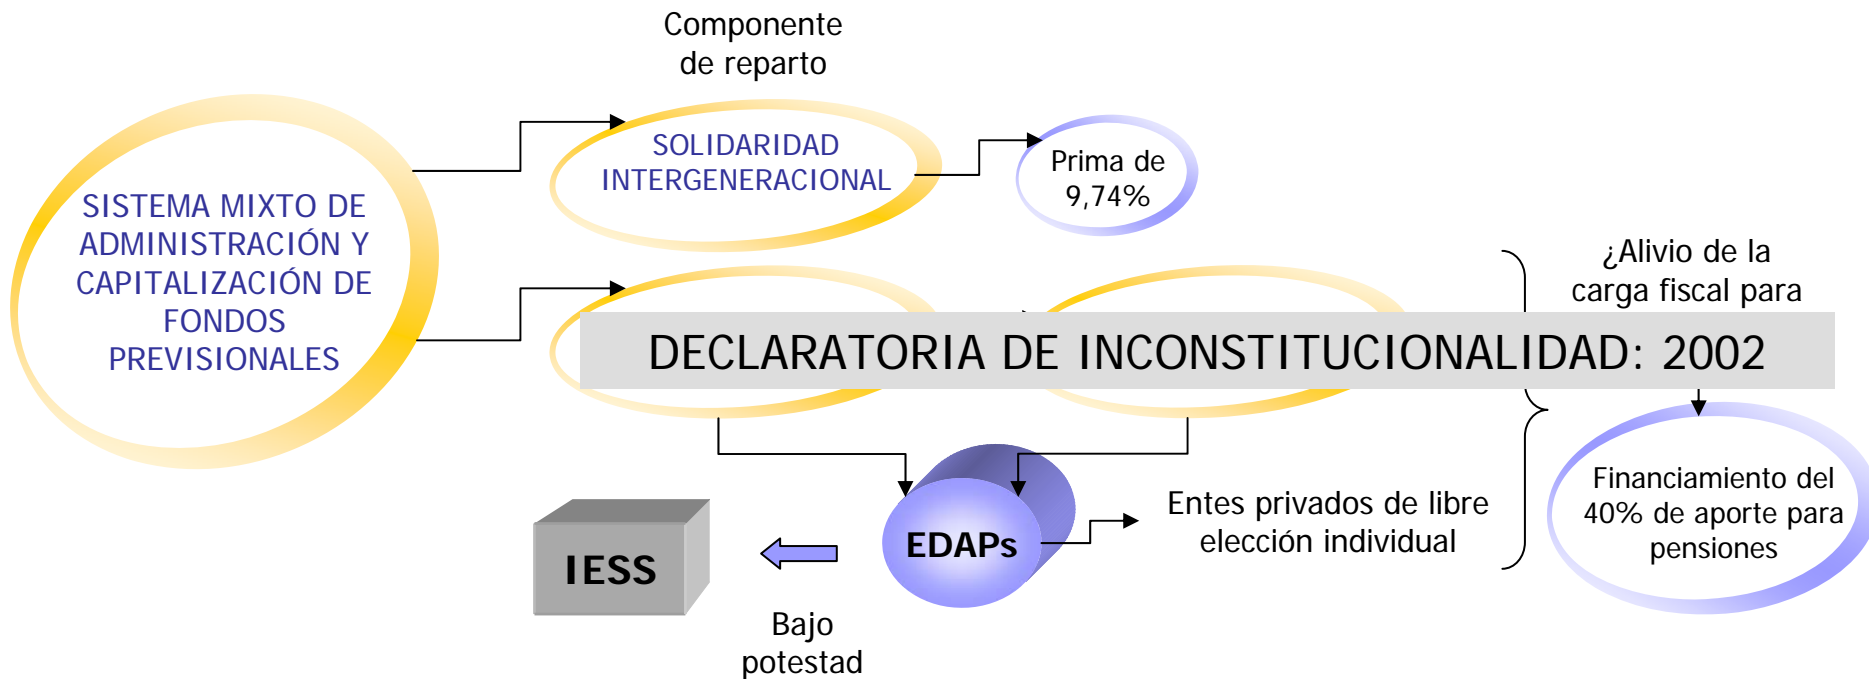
Componente de reparto

SISTEMA MIXTO DE ADMINISTRACIÓN Y CAPITALIZACIÓN DE FONDOS PREVISIONALES

SOLIDARIDAD INTERGENERACIONAL

Prima de 9,74%

¿Alivio de la carga fiscal para

DECLARATORIA DE INCONSTITUCIONALIDAD: 2002

Financiamiento del 40% de aporte para pensiones

EDAPs

Entes privados de libre elección individual

IESS

Bajo potestad